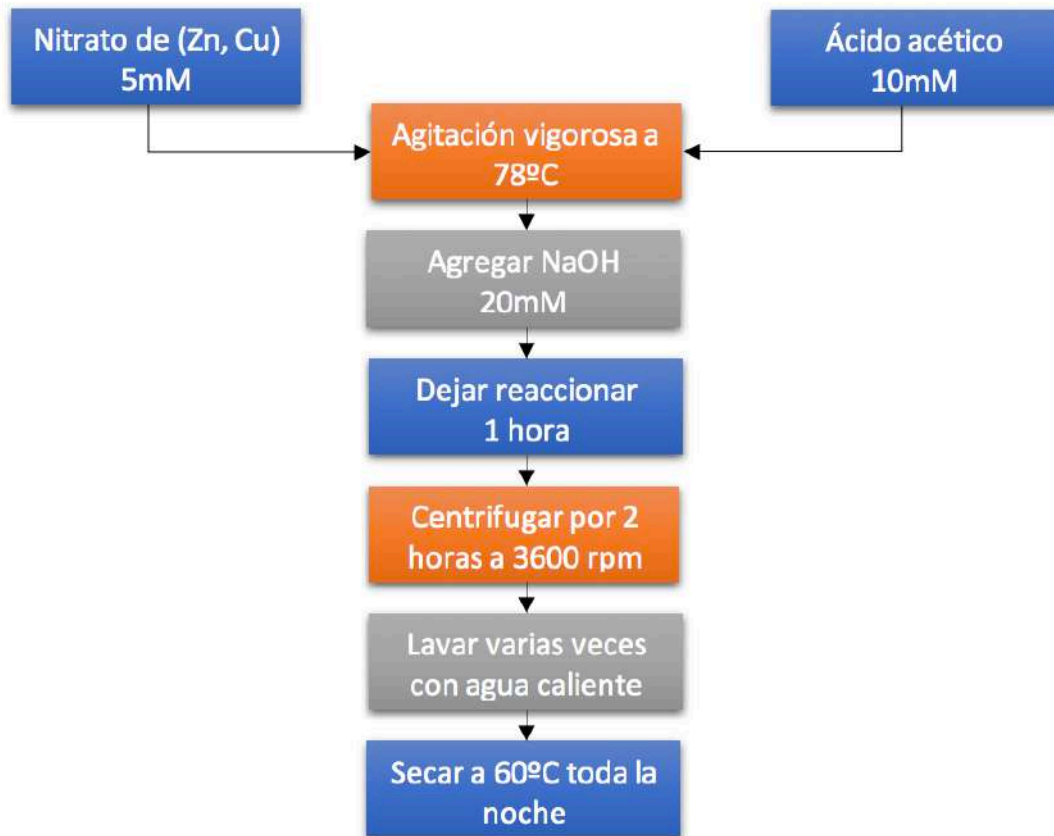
Nitrato de (Zn, Cu)
5mM

Ácido acético
10mM

Agitación vigorosa a 78ºC

Agregar NaOH
20mM

Dejar reaccionar
1 hora

Centrifugar por 2 horas a 3600 rpm

Lavar varias veces con agua caliente

Secar a 60ºC toda la noche